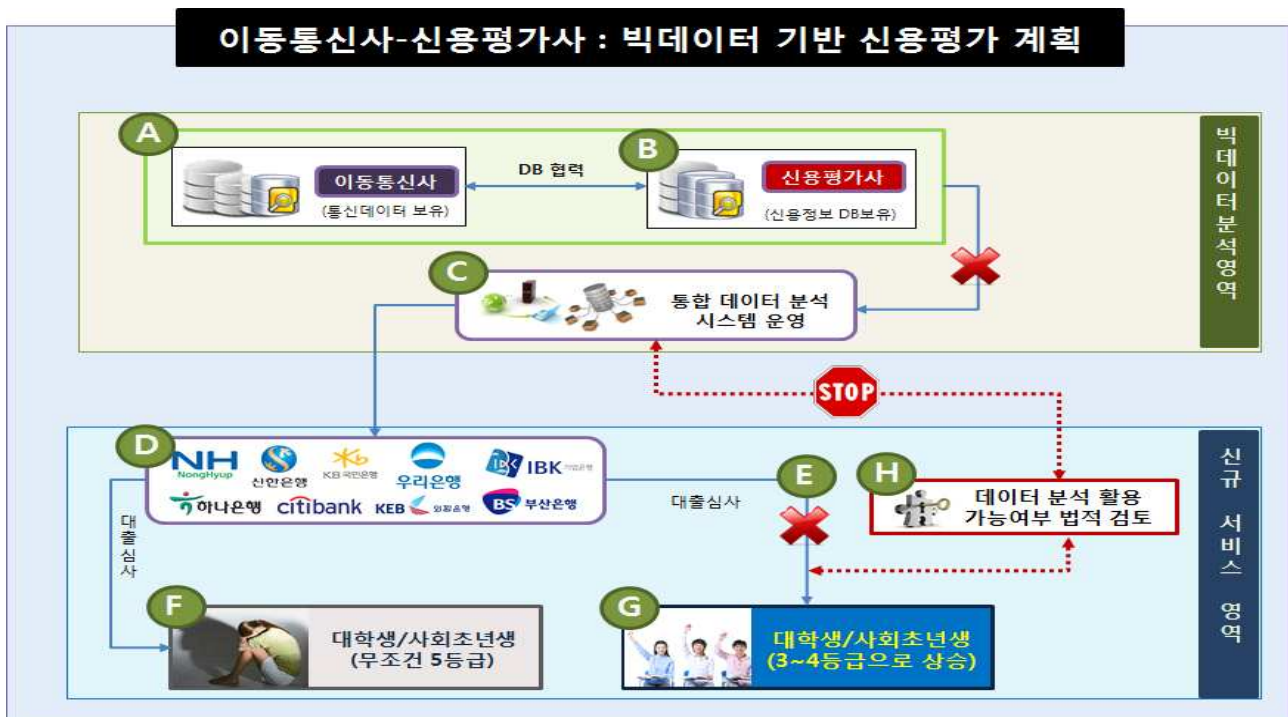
이동통신사-신용평가사 : 빅데이터 기반 신용평가 계획

빅데이터분석영역

A

이동통신사

(통신데이터 보유)

DB 협력

B

신용평가사

(신용정보 DB보유)

C

통합 데이터 분석 시스템 운영

STOP

신규 서비스 영역

D

NH NongHyup

신한은행

KB국민은행

우리은행

IBK 기업은행

하나은행

citibank

KEB 외환은행

BS 부산은행

대출심사

E

대출심사

H

데이터 분석 활용 가능여부 법적 검토

F

대학생/사회초년생 (무조건 5등급)

G

대학생/사회초년생 (3~4등급으로 상승)